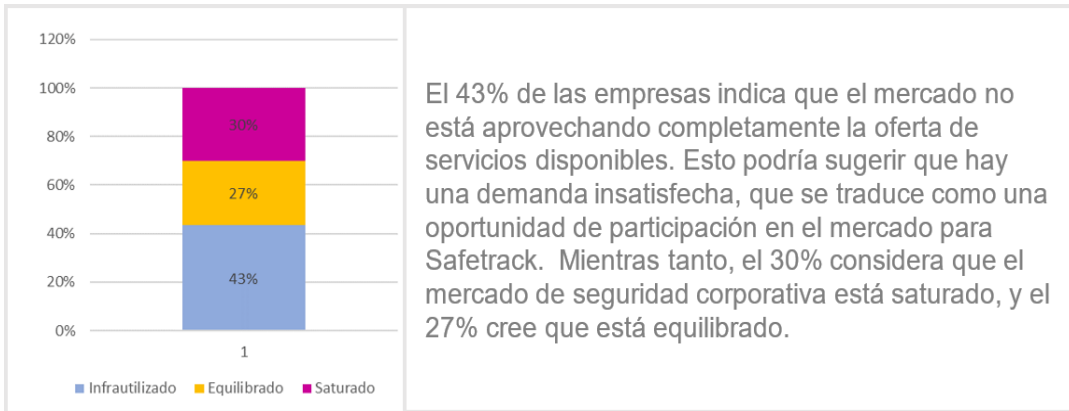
120%
100%
80%
60%
40%
20%
0%

30%
27%
43%

1

Infrautilizado Equilibrado Saturado

El 43% de las empresas indica que el mercado no está aprovechando completamente la oferta de servicios disponibles. Esto podría sugerir que hay una demanda insatisfecha, que se traduce como una oportunidad de participación en el mercado para Safetrack. Mientras tanto, el 30% considera que el mercado de seguridad corporativa está saturado, y el 27% cree que está equilibrado.